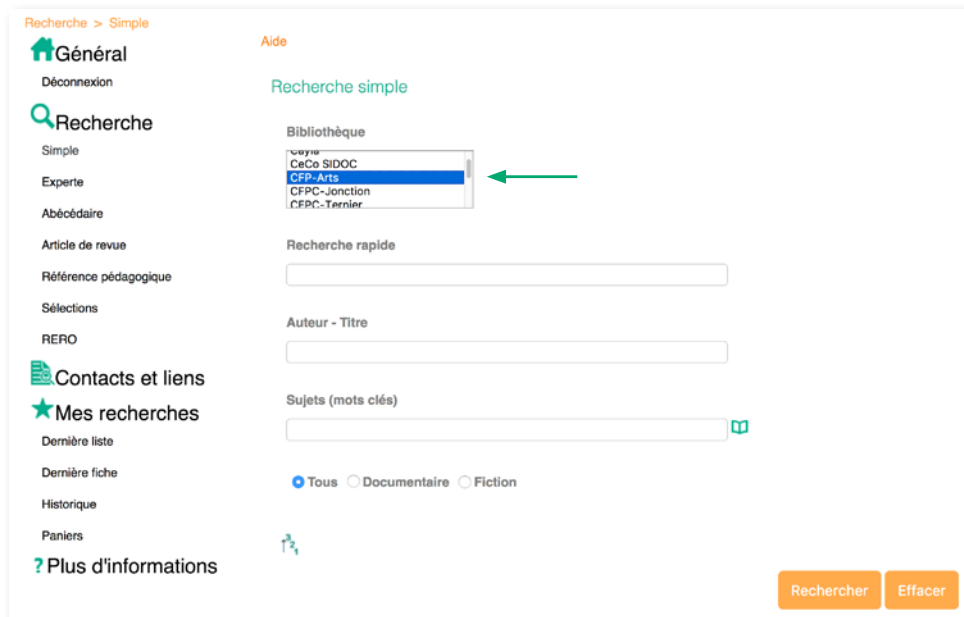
Recherche > Simple

Général

Déconnexion

Recherche

Simple

Experte

Abécédaire

Article de revue

Référence pédagogique

Sélections

RERO

Contacts et liens

Mes recherches

Dernière liste

Dernière fiche

Historique

Paniers

? Plus d'informations

Aide

Recherche simple

Bibliothèque

Cayla
CeCo SIDOC
CFP-Arts
CFPC-Jonction
CFPC-Ternier

Recherche rapide

Auteur - Titre

Sujets (mots clés)

Tous Documentaire Fiction

Rechercher Effacer